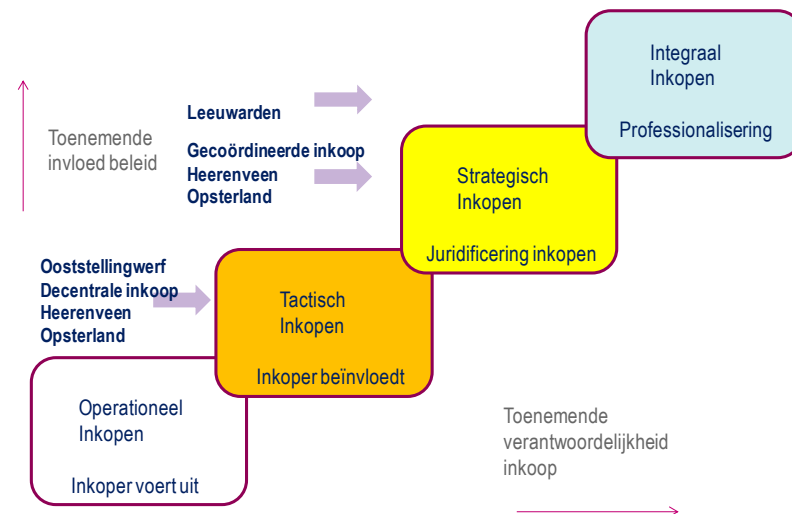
Integraal Inkopen

Professionalisering

Toenemende invloed beleid

Leeuwarden

Gecoördineerde inkoop
Heerenveen
Opsterland

Strategisch Inkopen

Juridificering inkopen

Ooststellingwerf
Decentrale inkoop
Heerenveen
Opsterland

Tactisch Inkopen

Inkoper beïnvloedt

Operationeel Inkopen

Inkoper voert uit

Toenemende verantwoordelijkheid inkoop